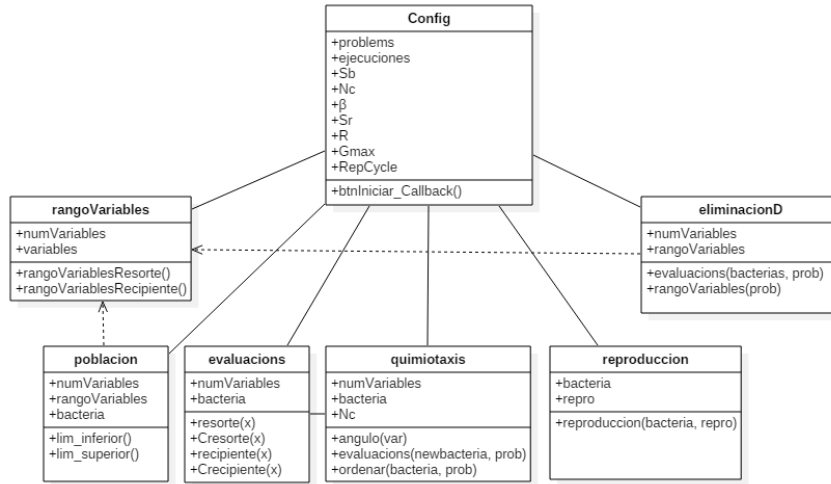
Config

+problems
+ejecuciones
+Sb
+Nc
+β
+Sr
+R
+Gmax
+RepCycle

+btnIniciar_Callback()

rangoVariables

+numVariables
+variables

+rangoVariablesResorte()
+rangoVariablesRecipiente()

eliminacionD

+numVariables
+rangoVariables

+evaluacions(bacterias, prob)
+rangoVariables(prob)

poblacion

+numVariables
+rangoVariables
+bacteria

+lim_inferior()
+lim_superior()

evaluacions

+numVariables
+bacteria

+resorte(x)
+Cresorte(x)
+recipiente(x)
+Crecipiente(x)

quimiotaxis

+numVariables
+bacteria
+Nc

+angulo(var)
+evaluacions(newbacteria, prob)
+ordenar(bacteria, prob)

reproduccion

+bacteria
+repro

+reproduccion(bacteria, repro)